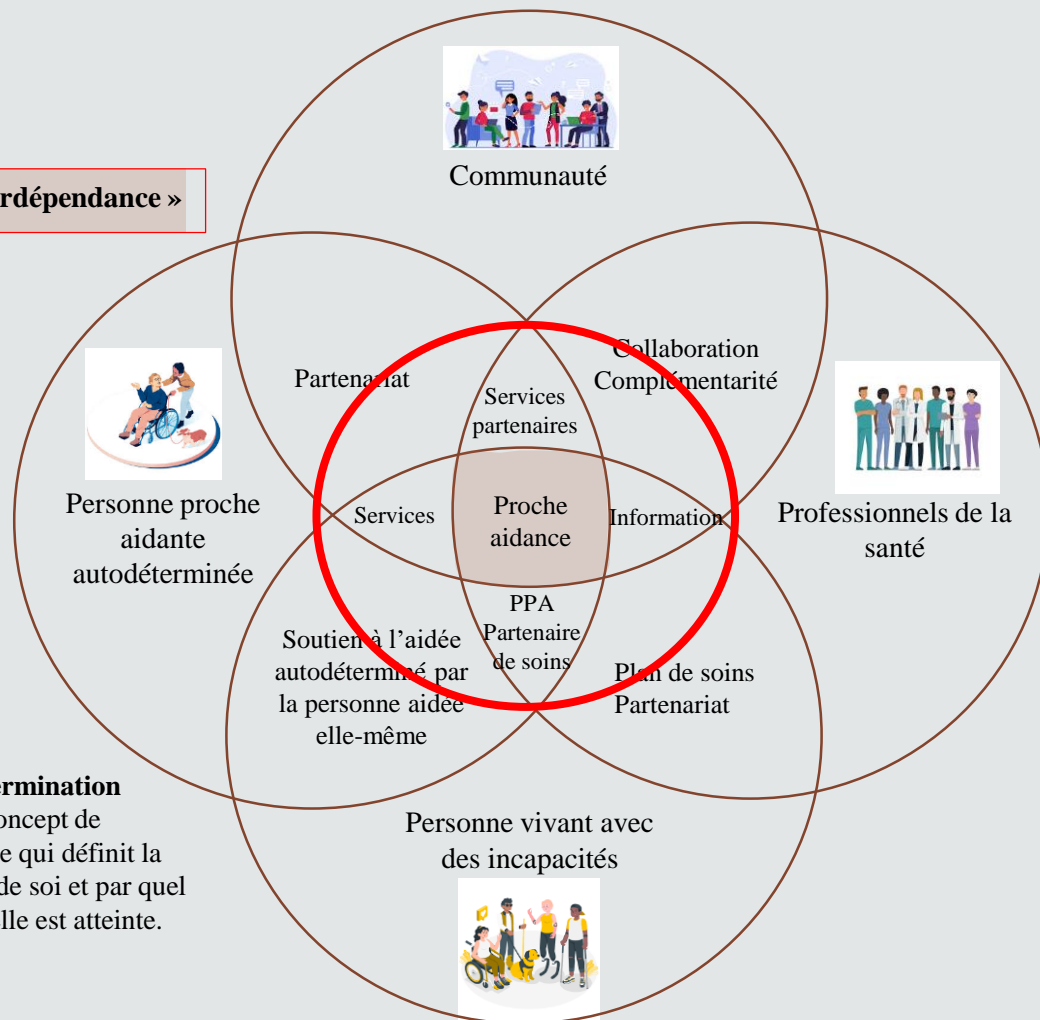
rdépendance »

Communauté

Partenariat

Services partenaires

Collaboration Complémentarité

Personne proche aidante autodéterminée

Services

Proche aidance

Information

Professionnels de la santé

PPA Partenaire de soins

Soutien à l'aidée autodéterminé par la personne aidée elle-même

Plan de soins Partenariat

Personne vivant avec des incapacités

ermination
oncept de
e qui définit la
de soi et par quel
lle est atteinte.